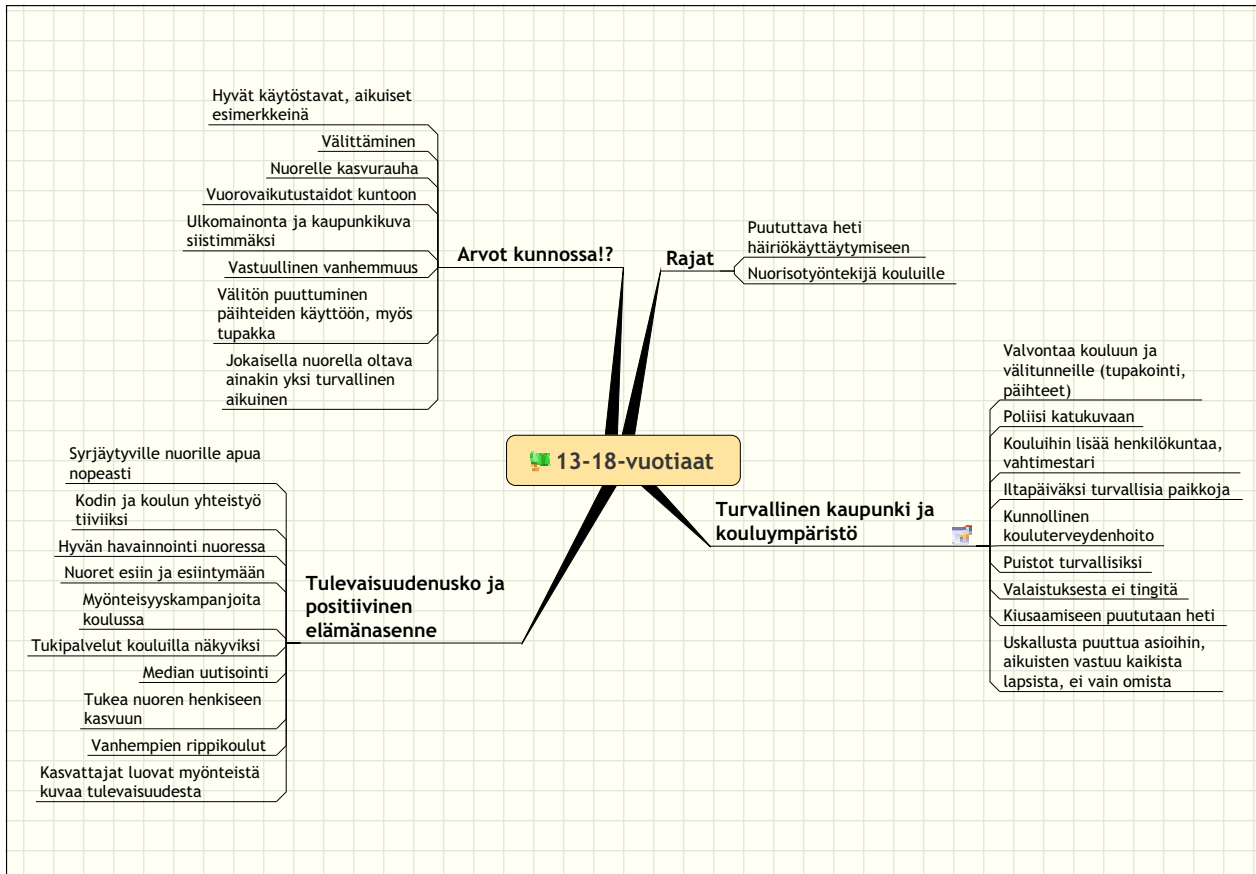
13-18-vuotiaat

Arvot kunnossa!?

Hyvät käytöstavat, aikuiset esimerkkeinä

Välittäminen

Nuorelle kasvurauha

Vuorovaikutustaidot kuntoon

Ulkomainonta ja kaupunkikuva siistimmäksi

Vastuullinen vanhemmuus

Välitön puuttuminen päihteiden käyttöön, myös tupakka

Jokaisella nuorella oltava ainakin yksi turvallinen aikuinen

Rajat

Puututtava heti häiriökäyttäytymiseen

Nuorisotyöntekijä kouluille

Turvallinen kaupunki ja kouluympäristö

Valvontaa kouluun ja välitunneille (tupakointi, päihteet)

Poliisi katukuvaan

Kouluihin lisää henkilökuntaa, vahtimestari

Iltapäiväksi turvallisia paikkoja

Kunnollinen kouluterveydenhoito

Puistot turvallisiksi

Valaistuksesta ei tingitä

Kiusaamiseen puututaan heti

Uskallusta puuttua asioihin, aikuisten vastuu kaikista lapsista, ei vain omista

Tulevaisuudenusko ja positiivinen elämänasenne

Syrjäytyville nuorille apua nopeasti

Kodin ja koulun yhteistyö tiiviiksi

Hyvän havainnointi nuoressa

Nuoret esiin ja esiintymään

Myönteisyyskampanjoita koulussa

Tukipalvelut kouluilla näkyviksi

Median uutisointi

Tukea nuoren henkiseen kasvuun

Vanhempien rippikoulut

Kasvattajat luovat myönteistä kuvaa tulevaisuudesta